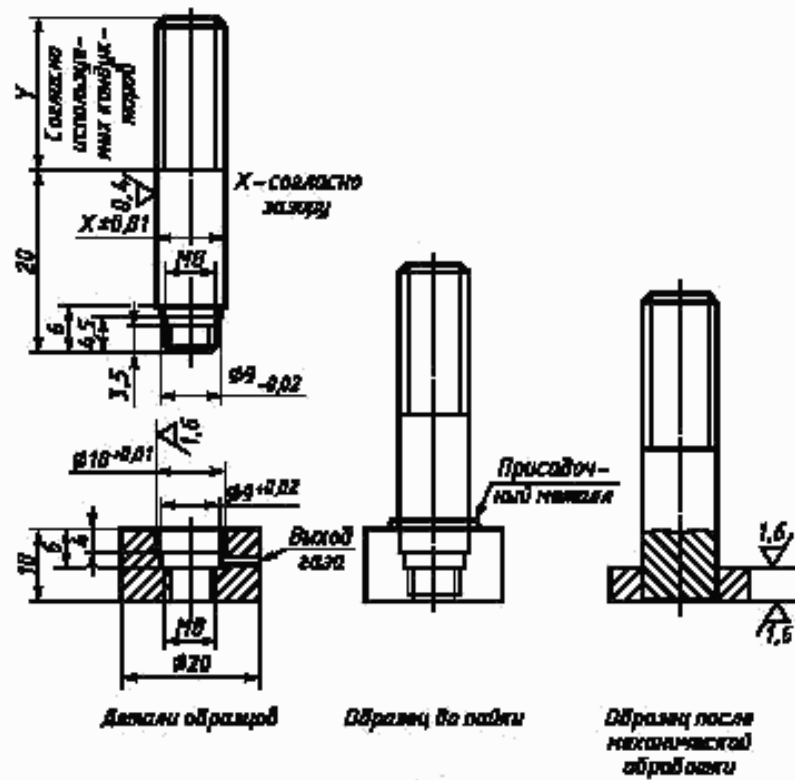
Y
Согласно используемых конденсаторов
0,4
X – согласно зазору
X±0,01
20
M8
6
4,5
3,5
$\phi 9_{-0,02}$
1,6
$\phi 10^{+0,01}$
$\phi 9^{+0,02}$
Присадочный металл
Выход газа
10
6
4
M8
$\phi 20$
1,6
1,6
Детали образцов
Образец до пайки
Образец после механической обработки